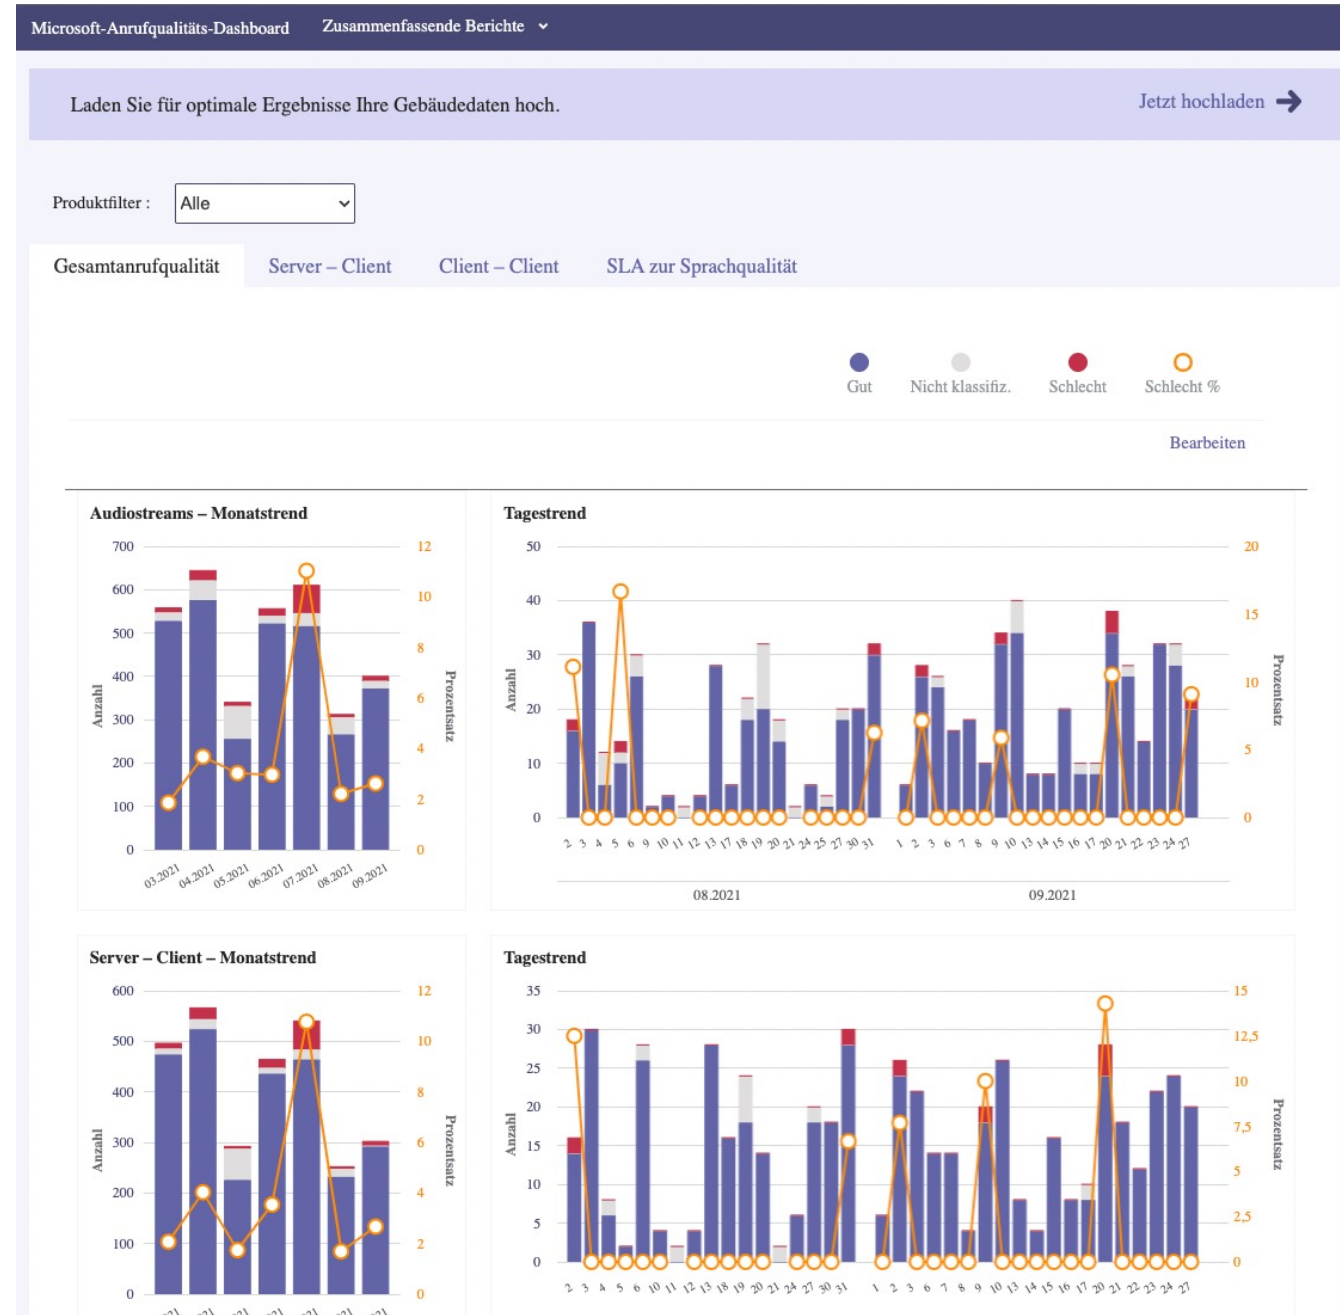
Microsoft-Anrufqualitäts-Dashboard Zusammenfassende Berichte

Laden Sie für optimale Ergebnisse Ihre Gebäudedaten hoch.

Jetzt hochladen

Produktfilter : Alle

Gesamtanrufqualität Server – Client Client – Client SLA zur Sprachqualität

Gut Nicht klassifiz. Schlecht Schlecht %

Bearbeiten

Audiostreams – Monatstrend

700 600 500 400 300 200 100 0

Anzahl

12 10 8 6 4 2 0

Prozentsatz

03.2021 04.2021 05.2021 06.2021 07.2021 08.2021 09.2021

Tagestrend

50 40 30 20 10 0

Anzahl

20 15 10 5 0

Prozentsatz

2 3 4 5 6 9 10 11 12 13 17 18 19 20 21 24 25 27 30 31 1 2 3 6 7 8 9 10 13 14 15 16 17 20 21 22 23 24 27

08.2021 09.2021

Server – Client – Monatstrend

600 500 400 300 200 100 0

Anzahl

12 10 8 6 4 2 0

Prozentsatz

Tagestrend

35 30 25 20 15 10 5 0

Anzahl

15 12,5 10 7,5 5 2,5 0

Prozentsatz

2 3 4 5 6 10 11 12 13 18 19 20 21 24 27 30 31 1 2 3 6 7 8 9 10 13 14 15 16 17 20 21 22 23 24 27